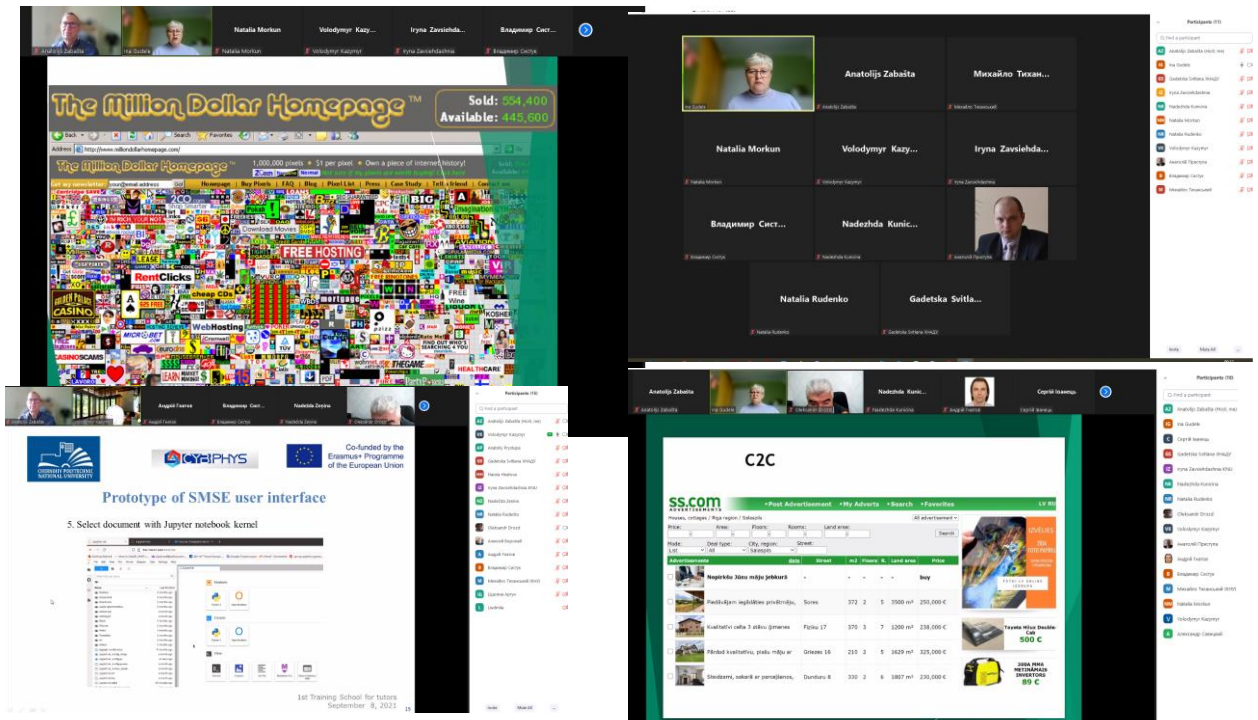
Anatolijs Zabašta
Ina Gudele
Natalia Morkun
Volodymyr Kazy...
Iryna Zavsiehda...
Владимир Сист...

The Million Dollar Homepage™
Sold: 554,400
Available: 445,600

Address http://www.milliondollarhomepage.com/
The Million Dollar Homepage™ 1,000,000 pixels ▪ $1 per pixel ▪ Own a piece of internet history!
Homepage | Buy Pixels | FAQ | Blog | Pixel List | Press | Case Study | Tell a friend | Contact me

Participants (15)
Find a participant

Anatolijs Zabašta
Михайло Тихан...
Natalia Morkun
Volodymyr Kazy...
Iryna Zavsiehda...
Владимир Сист...
Nadezhda Kunic...
Natalia Rudenko
Gadetska Svitla...

Андрій Гнатов
Владимир Сист...
Nadezda Zeeina

CHERNIHIV POLYTECHNIC NATIONAL UNIVERSITY
CYBPHYS
Co-funded by the Erasmus+ Programme of the European Union

Prototype of SMSE user interface

5. Select document with Jupyter notebook kernel

1st Training School for tutors
September 8, 2021

Anatolijs Zabašta
Nadezhda Kunic...
Сергій Іванець

C2C

ss.com
Post Advertisement | My Adverts | Search | Favorites
Houses, cottages / Riga region / Salaspils
All advertisement
Price: Area: Floors: Rooms: Land area:
Search
Mode: List Deal type: All City, region: Salaspils Street:

| Advertisements | date | Street | m2 | Floors | R. | Land area | Price |
|---|---|---|---|---|---|---|---|
| Nopirkšu Jūsu māju jebkurā | | - | - | - | - | - | buy |
| Piedāvājam iegādāties privātmāju, | | Sores | 372 | 2 | 5 | 3500 m² | 250,000 € |
| Kvalitatīvi celta 3 stāvu ģimenes | | Fizikų 17 | 370 | 3 | 7 | 1200 m² | 238,000 € |
| Pārdod kvalitatīvu, plašu māju ar | | Griezes 16 | 210 | 2 | 5 | 1629 m² | 325,000 € |
| Steidzami, sakarā ar pārcelšanos, | | Dunduru 8 | 330 | 2 | 6 | 1807 m² | 230,000 € |

Toyota Hilux Double Cab 500 €
INVERTORS 89 €